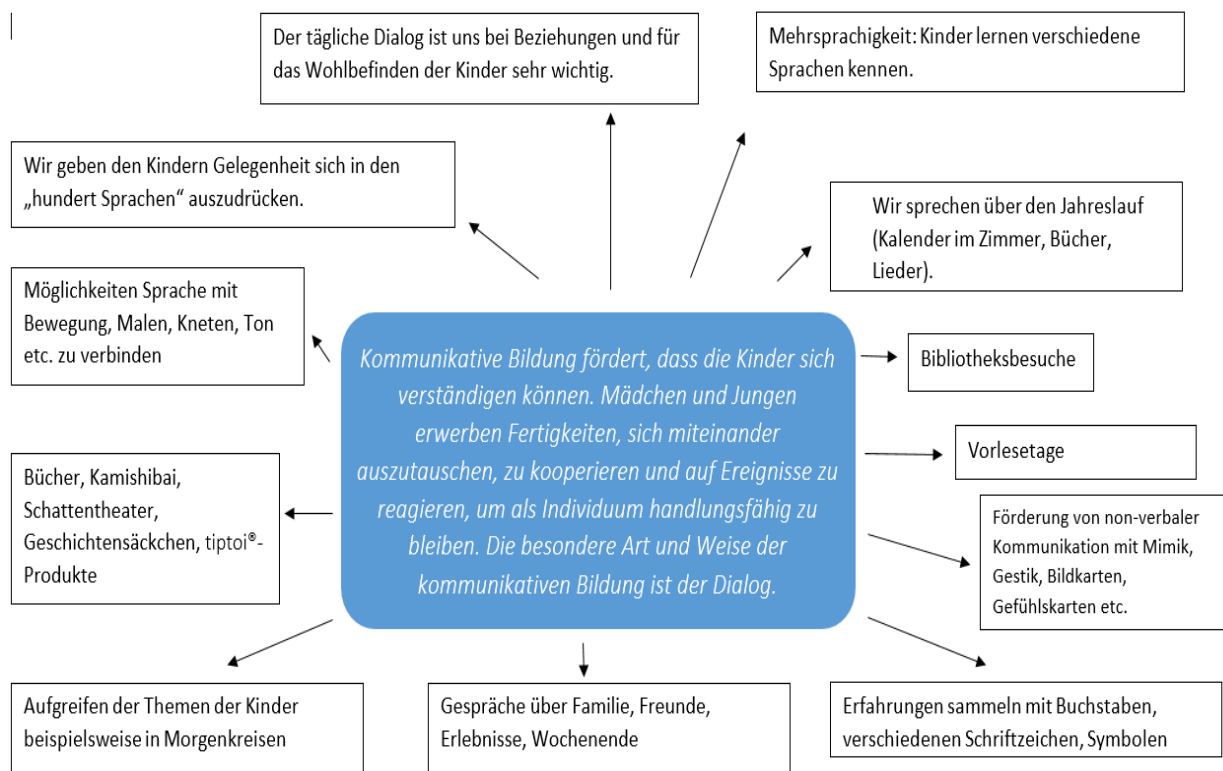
Der tägliche Dialog ist uns bei Beziehungen und für das Wohlbefinden der Kinder sehr wichtig.

Mehrsprachigkeit: Kinder lernen verschiedene Sprachen kennen.

Wir geben den Kindern Gelegenheit sich in den „hundert Sprachen“ auszudrücken.

Wir sprechen über den Jahreslauf (Kalender im Zimmer, Bücher, Lieder).

Möglichkeiten Sprache mit Bewegung, Malen, Kneten, Ton etc. zu verbinden

Kommunikative Bildung fördert, dass die Kinder sich verständigen können. Mädchen und Jungen erwerben Fertigkeiten, sich miteinander auszutauschen, zu kooperieren und auf Ereignisse zu reagieren, um als Individuum handlungsfähig zu bleiben. Die besondere Art und Weise der kommunikativen Bildung ist der Dialog.

Bibliotheksbesuche

Vorlesetage

Bücher, Kamishibai, Schattentheater, Geschichtensäckchen, tiptoi®-Produkte

Förderung von non-verbaler Kommunikation mit Mimik, Gestik, Bildkarten, Gefühlskarten etc.

Aufgreifen der Themen der Kinder beispielsweise in Morgenkreisen

Gespräche über Familie, Freunde, Erlebnisse, Wochenende

Erfahrungen sammeln mit Buchstaben, verschiedenen Schriftzeichen, Symbolen